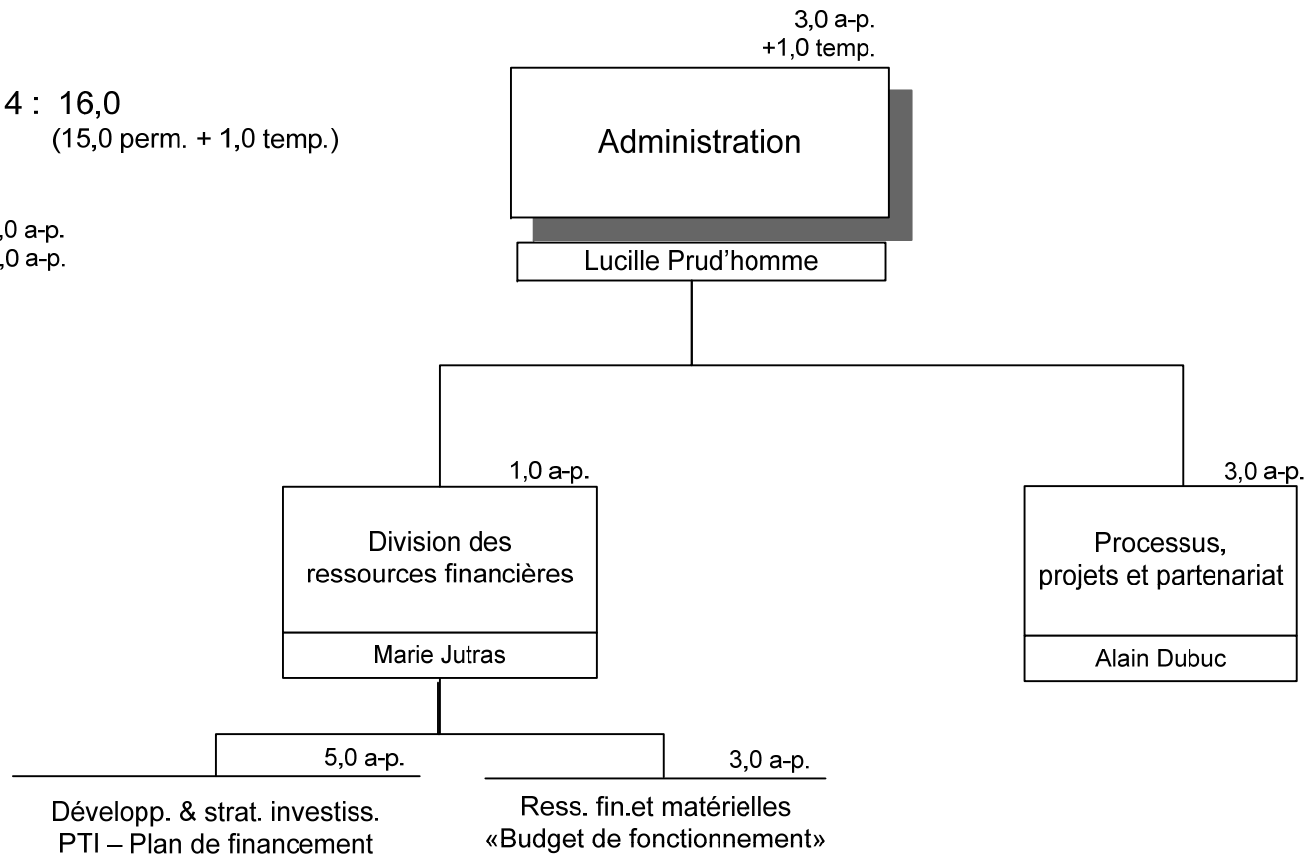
4 : 16,0
(15,0 perm. + 1,0 temp.)

,0 a-p.
,0 a-p.

3,0 a-p.
+1,0 temp.

Administration

Lucille Prud'homme

1,0 a-p.

Division des ressources financières

Marie Jutras

3,0 a-p.

Processus, projets et partenariat

Alain Dubuc

5,0 a-p.

Développ. & strat. investiss.
PTI – Plan de financement

3,0 a-p.

Ress. fin.et matérielles
«Budget de fonctionnement»